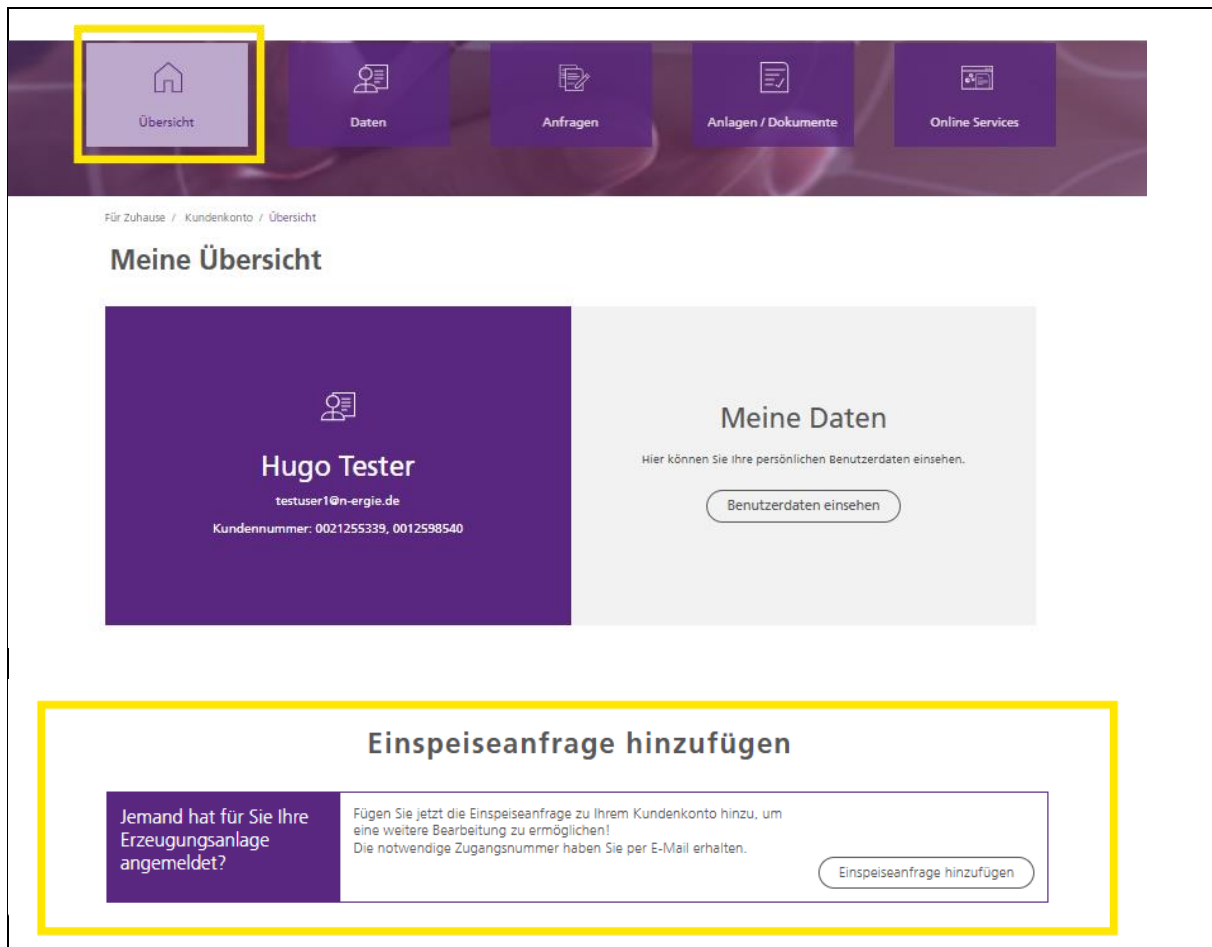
Übersicht

Daten

Anfragen

Anlagen / Dokumente

Online Services

Für Zuhause / Kundenkonto / Übersicht

Meine Übersicht

Hugo Tester

testuser1@n-ergie.de

Kundennummer: 0021255339, 0012598540

Meine Daten

Hier können Sie Ihre persönlichen Benutzerdaten einsehen.

Benutzerdaten einsehen

Einspeiseanfrage hinzufügen

Jemand hat für Sie Ihre Erzeugungsanlage angemeldet?

Fügen Sie jetzt die Einspeiseanfrage zu Ihrem Kundenkonto hinzu, um eine weitere Bearbeitung zu ermöglichen!
Die notwendige Zugangsnummer haben Sie per E-Mail erhalten.

Einspeiseanfrage hinzufügen